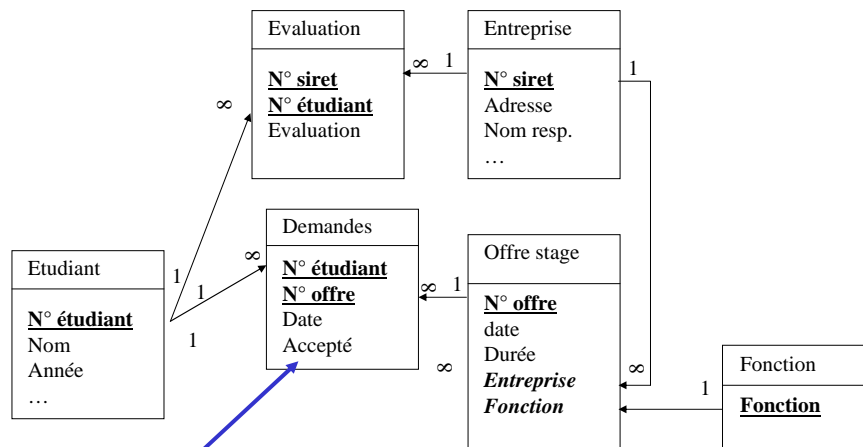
Evaluation

N° siret
N° étudiant
Evaluation

Entreprise

N° siret
Adresse
Nom resp.
…

$\infty$ 1

1

$\infty$

Demandes

N° étudiant
N° offre
Date
Accepté

$\infty$

Etudiant

N° étudiant
Nom
Année
…

1

1

1

Offre stage

N° offre
date
Durée
Entreprise
Fonction

$\infty$ 1

$\infty$

$\infty$

Fonction

Fonction

1